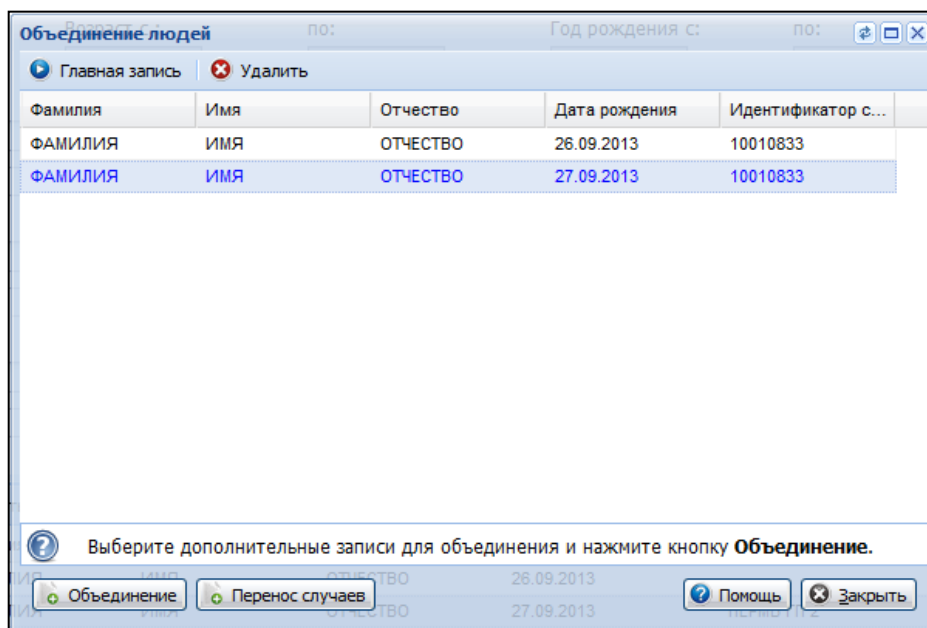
Объединение людей

Главная запись | Удалить

| Фамилия | Имя | Отчество | Дата рождения | Идентификатор с... |
|---|---|---|---|---|
| ФАМИЛИЯ | ИМЯ | ОТЧЕСТВО | 26.09.2013 | 10010833 |
| ФАМИЛИЯ | ИМЯ | ОТЧЕСТВО | 27.09.2013 | 10010833 |

Выберите дополнительные записи для объединения и нажмите кнопку **Объединение.**

Объединение | Перенос случаев | Помощь | Закрыть